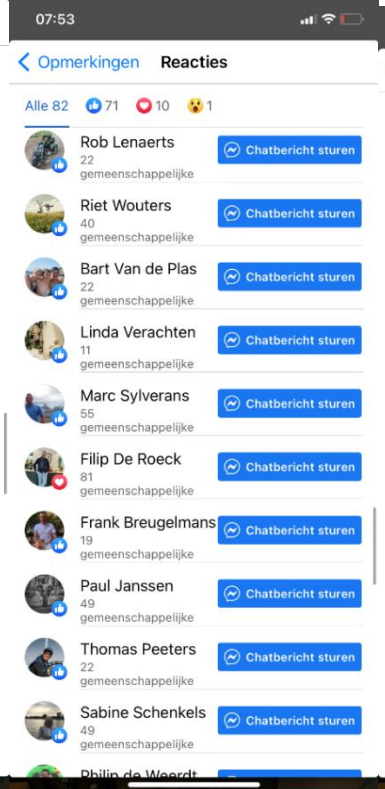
07:53

Opmerkingen Reacties

Alle 82 71 10 1

Rob Lenaerts
22 gemeenschappelijke
Chatbericht sturen

Riet Wouters
40 gemeenschappelijke
Chatbericht sturen

Bart Van de Plas
22 gemeenschappelijke
Chatbericht sturen

Linda Verachten
11 gemeenschappelijke
Chatbericht sturen

Marc Sylverans
55 gemeenschappelijke
Chatbericht sturen

Filip De Roeck
81 gemeenschappelijke
Chatbericht sturen

Frank Breugelmans
19 gemeenschappelijke
Chatbericht sturen

Paul Janssen
49 gemeenschappelijke
Chatbericht sturen

Thomas Peeters
22 gemeenschappelijke
Chatbericht sturen

Sabine Schenkels
49 gemeenschappelijke
Chatbericht sturen

Philip de Weerdt